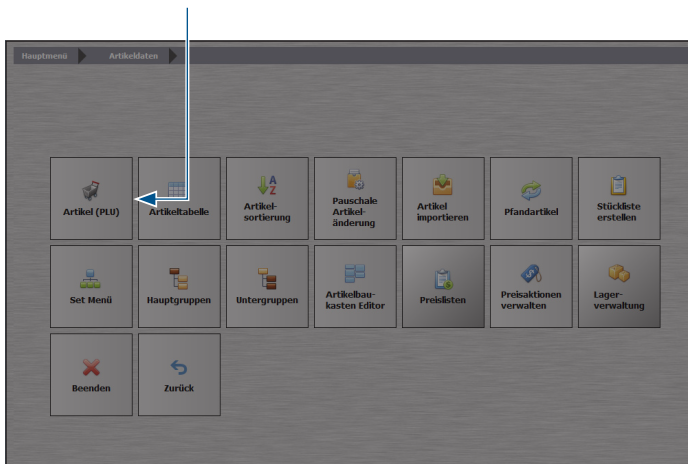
Hauptmenü Artikeldaten

Artikel (PLU)

Artikeltabelle

Artikelsortierung

Pauschale Artikeländerung

Artikel importieren

Pfandartikel

Stückliste erstellen

Set Menü

Hauptgruppen

Untergruppen

Artikelbaukasten Editor

Preislisten

Preisaktionen verwalten

Lagerverwaltung

Beenden

Zurück